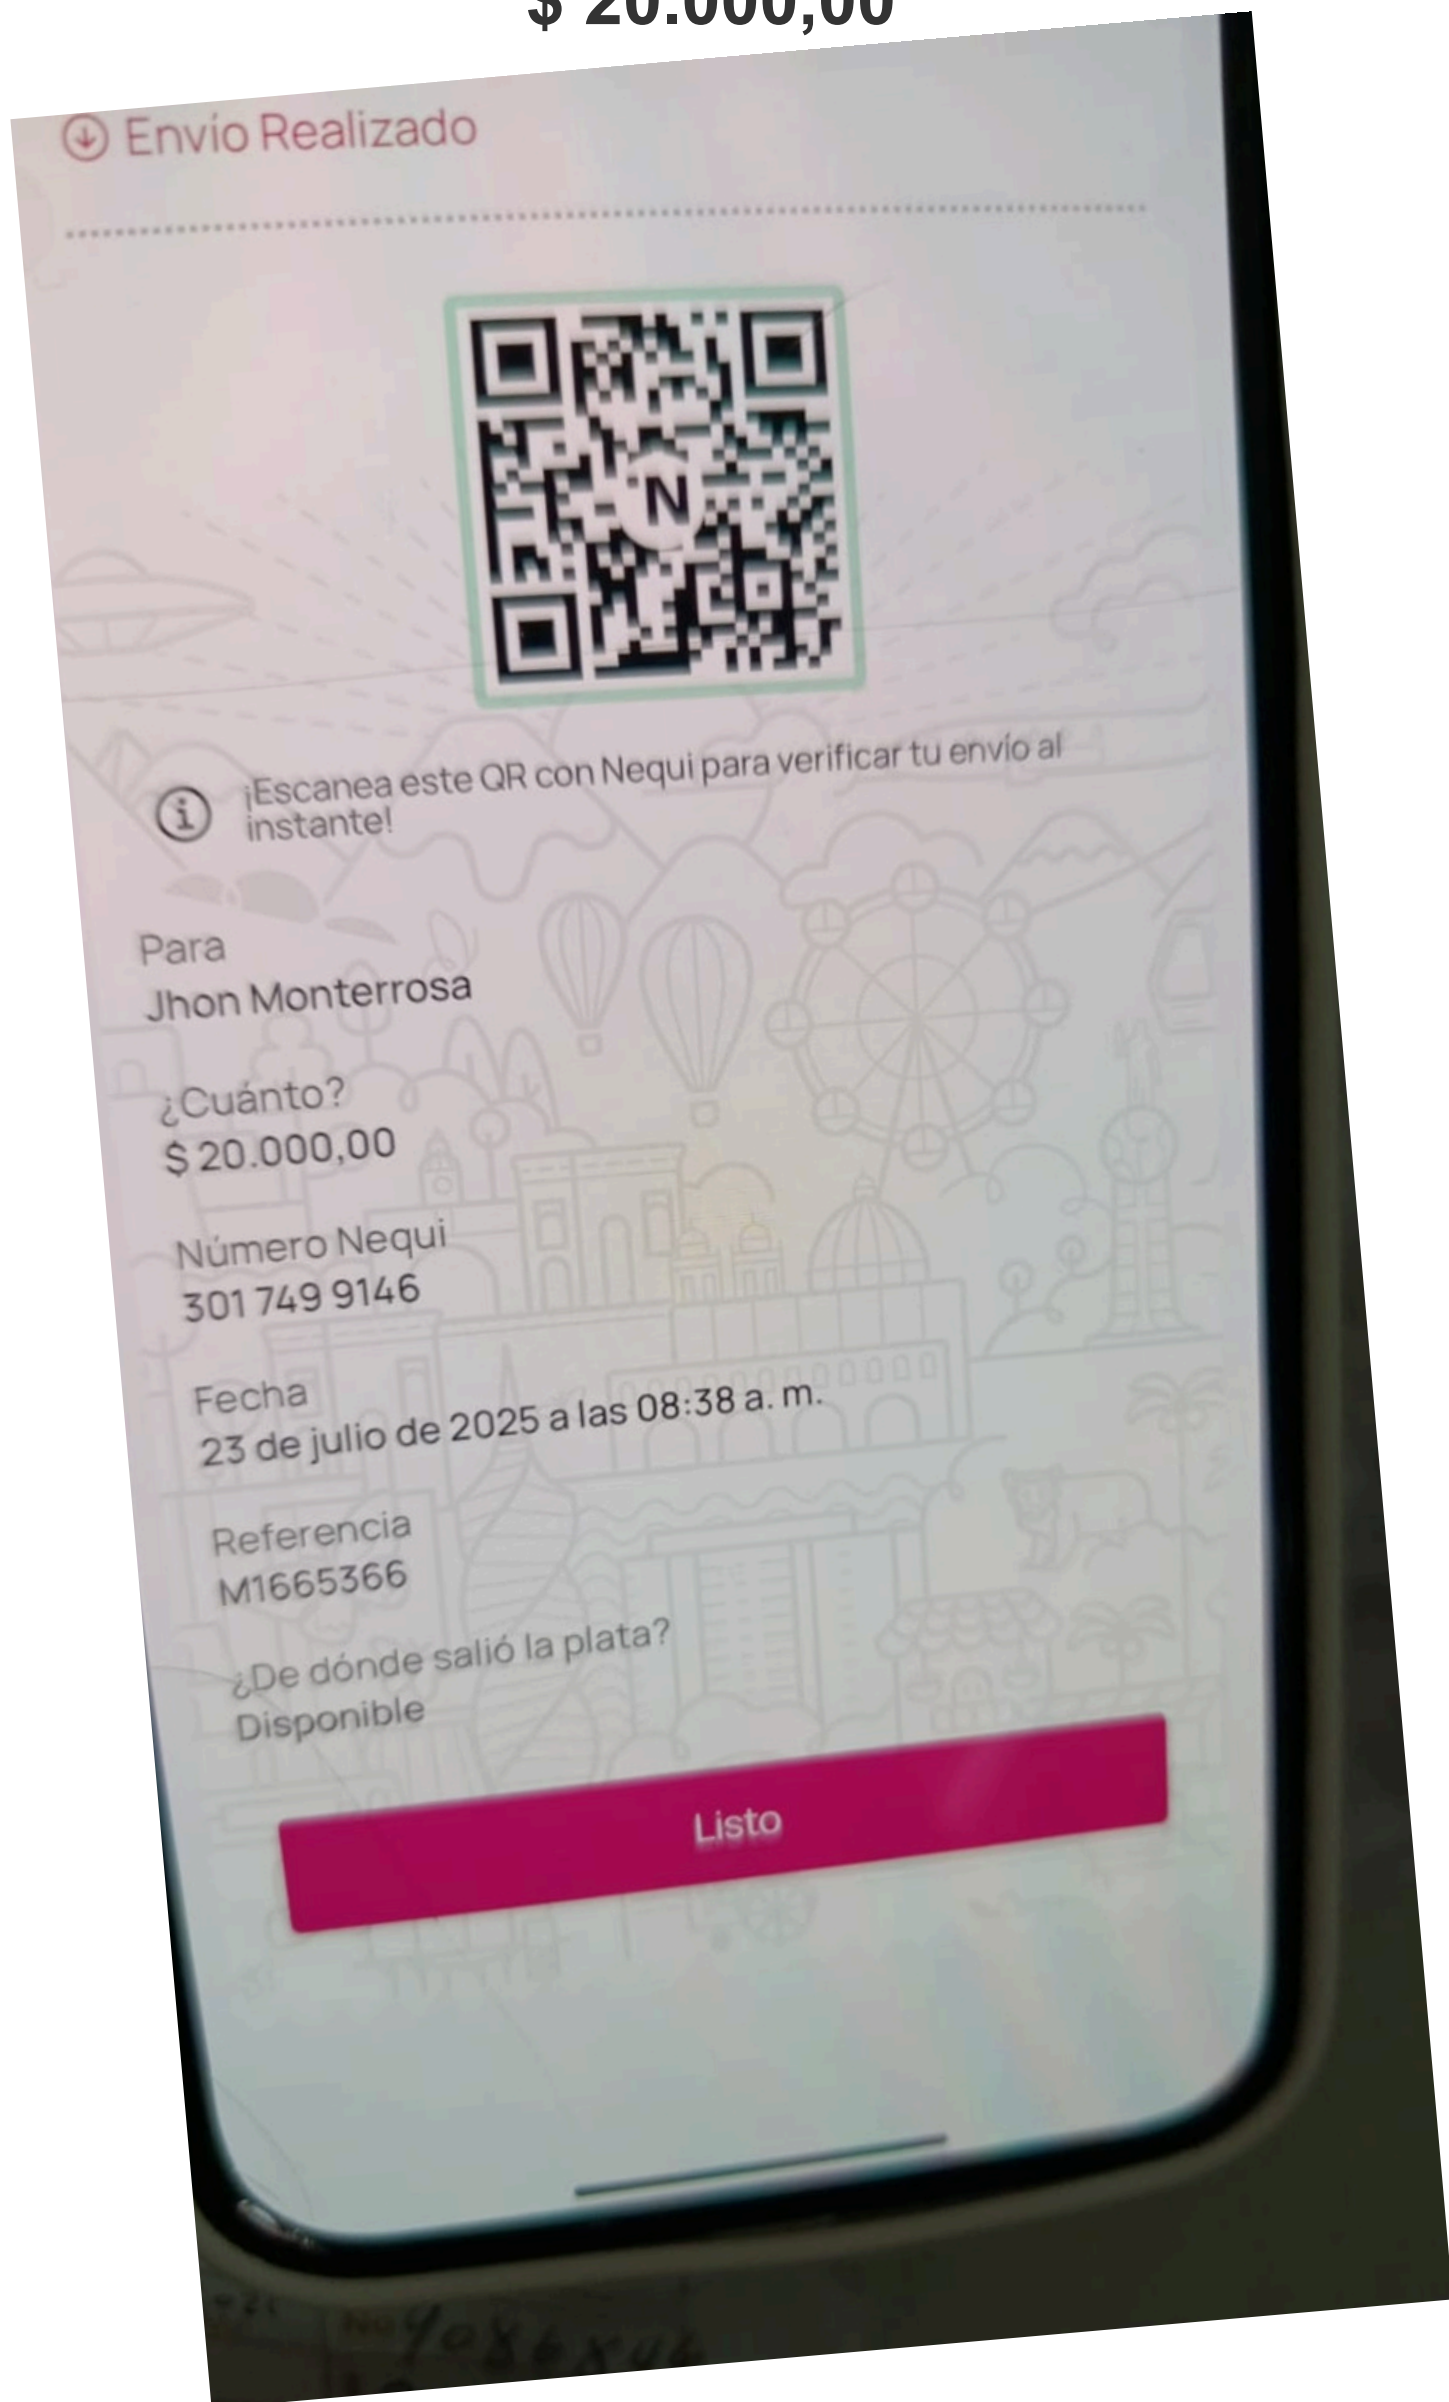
$ 20.000,00

Envío Realizado

N

¡Escanea este QR con Nequi para verificar tu envío al instante!

Para
Jhon Monterrosa

¿Cuánto?
$ 20.000,00

Número Nequi
301 749 9146

Fecha
23 de julio de 2025 a las 08:38 a. m.

Referencia
M1665366

¿De dónde salió la plata?
Disponible

Listo